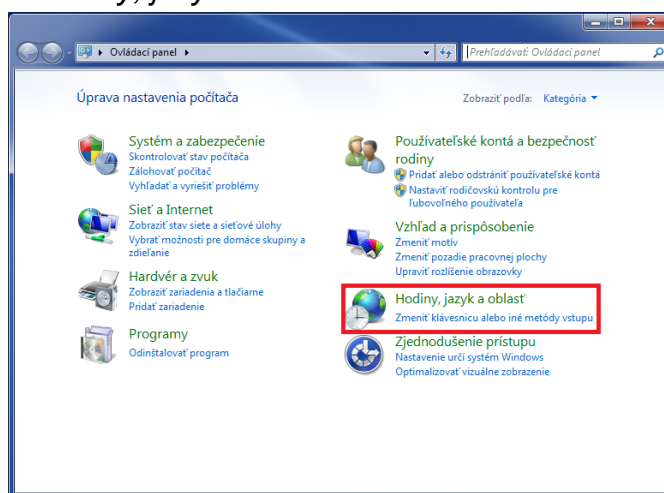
Ovládací panel ▸

Prehľadávať: Ovládací panel

Úprava nastavenia počítača

Zobraziť podľa: Kategória ▾

Systém a zabezpečenie
Skontrolovať stav počítača
Zálohovať počítač
Vyhľadať a vyriešiť problémy

Sieť a Internet
Zobraziť stav siete a sieťové úlohy
Vybrať možnosti pre domáce skupiny a zdieľanie

Hardvér a zvuk
Zobraziť zariadenia a tlačiarne
Pridať zariadenie

Programy
Odinštalovať program

Používateľské kontá a bezpečnosť rodiny
Pridať alebo odstrániť používateľské kontá
Nastaviť rodičovskú kontrolu pre ľubovoľného používateľa

Vzhľad a prispôsobenie
Zmeniť motív
Zmeniť pozadie pracovnej plochy
Upraviť rozlíšenie obrazovky

Hodiny, jazyk a oblasť
Zmeniť klávesnicu alebo iné metódy vstupu

Zjednodušenie prístupu
Nastavenie určí systém Windows
Optimalizovať vizuálne zobrazenie